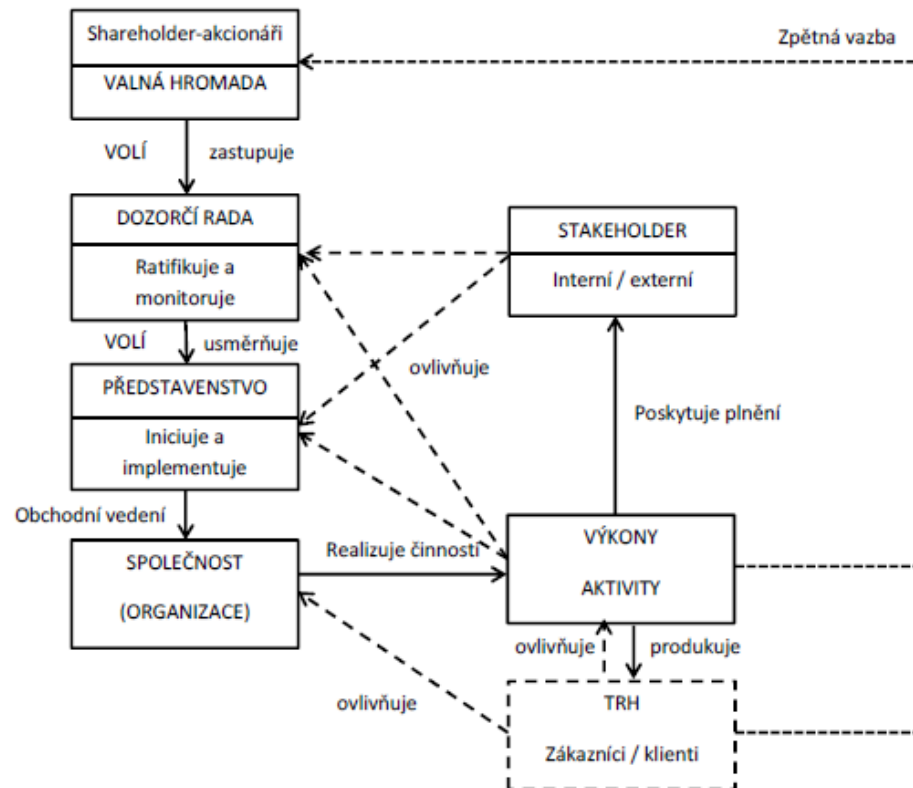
Shareholder-akcionáři

VALNÁ HROMADA

Zpětná vazba

VOLÍ

zastupuje

DOZORČÍ RADA

Ratifikuje a monitoruje

STAKEHOLDER

Interní / externí

VOLÍ

usměrňuje

ovlivňuje

PŘEDSTAVENSTVO

Iniciuje a implementuje

Poskytuje plnění

Obchodní vedení

SPOLEČNOST

(ORGANIZACE)

Realizuje činnosti

VÝKONY

AKTIVITY

ovlivňuje

produkuje

ovlivňuje

TRH

Zákazníci / klienti